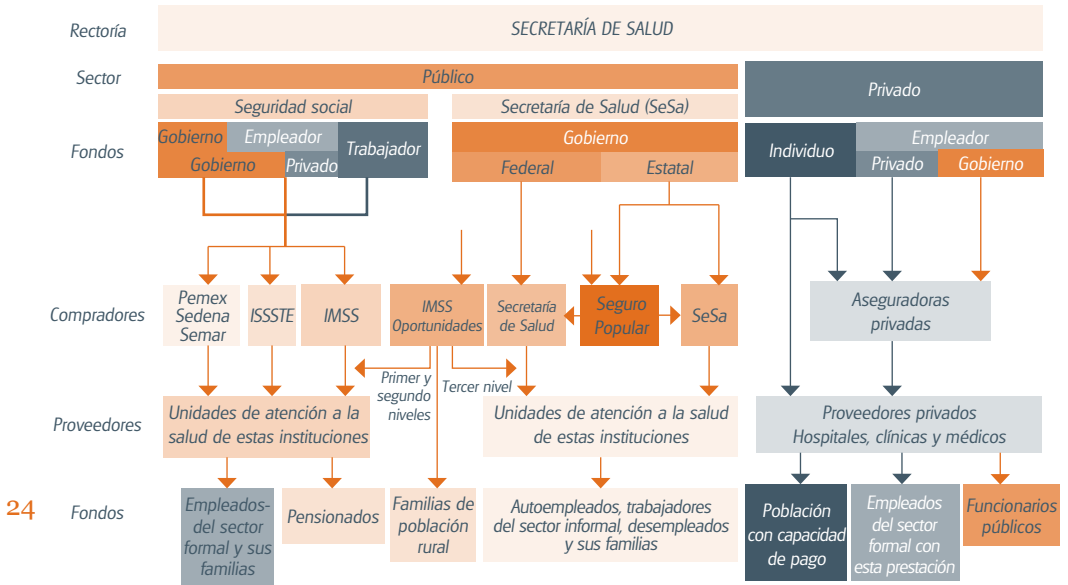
Rectoría
SECRETARÍA DE SALUD

Sector
Público
Privado
Seguridad social
Secretaría de Salud (SeSa)

Fondos
Gobierno
Empleador
Gobierno
Privado
Trabajador
Gobierno
Federal
Estatal
Individuo
Empleador
Privado
Gobierno

Compradores
Pemex Sedena Semar
ISSSTE
IMSS
IMSS Oportunidades
Secretaría de Salud
Seguro Popular
SeSa
Aseguradoras privadas

Primer y segundo niveles
Tercer nivel

Proveedores
Unidades de atención a la salud de estas instituciones
Unidades de atención a la salud de estas instituciones
Proveedores privados Hospitales, clínicas y médicos

24
Fondos
Empleados del sector formal y sus familias
Pensionados
Familias de población rural
Autoempleados, trabajadores del sector informal, desempleados y sus familias
Población con capacidad de pago
Empleados del sector formal con esta prestación
Funcionarios públicos